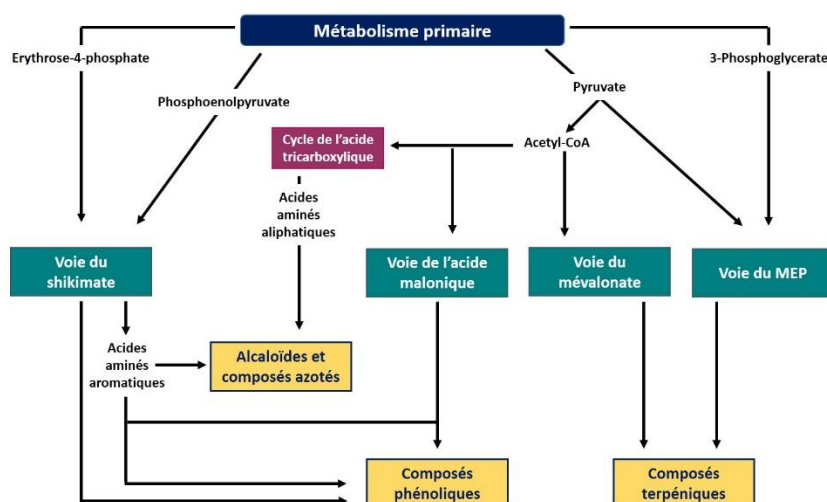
Métabolisme primaire

Erythrose-4-phosphate

3-Phosphoglycerate

Phosphoenolpyruvate

Pyruvate

Cycle de l'acide tricarboxylique

Acetyl-CoA

Acides aminés aliphatiques

Voie du shikimate

Voie de l'acide malonique

Voie du mévalonate

Voie du MEP

Acides aminés aromatiques

Alcaloïdes et composés azotés

Composés phénoliques

Composés terpéniques